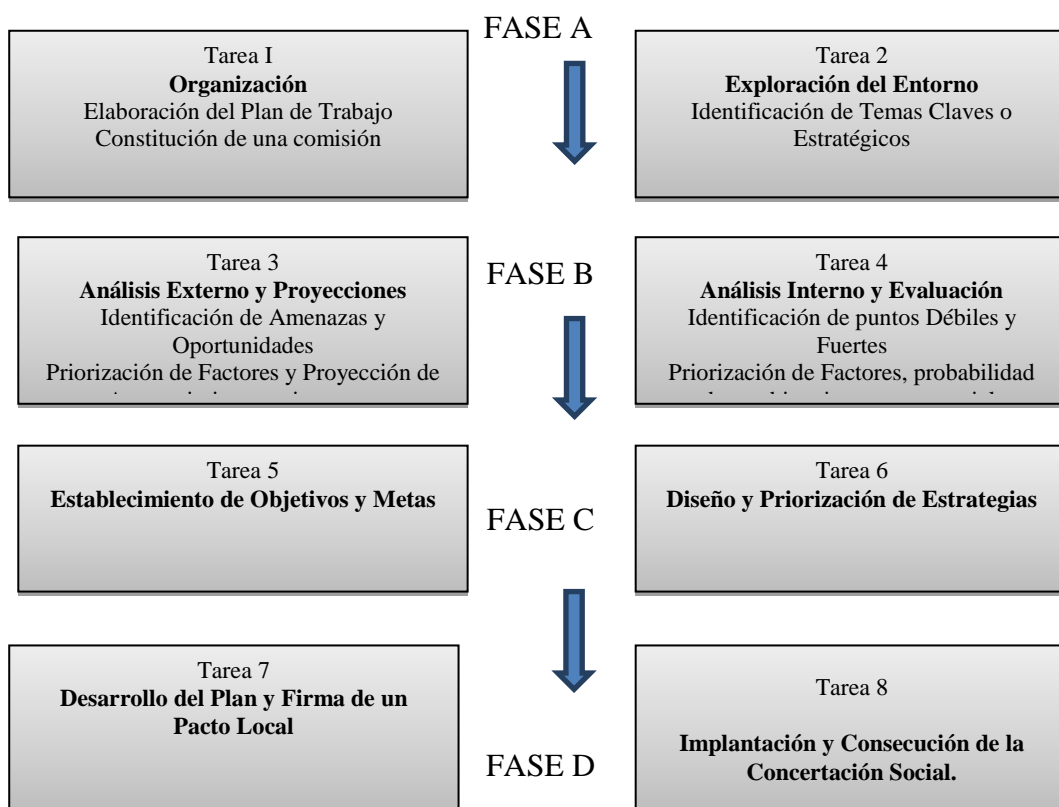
FASE A

Tarea I
**Organización**
Elaboración del Plan de Trabajo
Constitución de una comisión

Tarea 2
**Exploración del Entorno**
Identificación de Temas Claves o Estratégicos

FASE B

Tarea 3
**Análisis Externo y Proyecciones**
Identificación de Amenazas y Oportunidades
Priorización de Factores y Proyección de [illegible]

Tarea 4
**Análisis Interno y Evaluación**
Identificación de puntos Débiles y Fuertes
Priorización de Factores, probabilidad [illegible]

Tarea 5
**Establecimiento de Objetivos y Metas**

FASE C

Tarea 6
**Diseño y Priorización de Estrategias**

Tarea 7
**Desarrollo del Plan y Firma de un Pacto Local**

FASE D

Tarea 8
**Implantación y Consecución de la Concertación Social.**